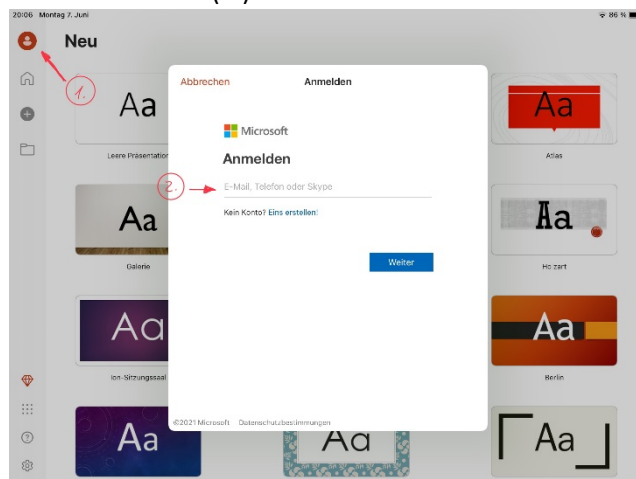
20:06 Montag 7. Juni

86 %

Neu

1.

Aa

Leere Präsentation

Abbrechen

Anmelden

Microsoft

Anmelden

2.

E-Mail, Telefon oder Skype

Kein Konto? Eins erstellen!

Weiter

©2021 Microsoft Datenschutzbestimmungen

Aa

Atlas

Aa

Galerie

Aa

Holzart

Aa

Ion-Sitzungssaal

Aa

Berlin

Aa

Aa

Aa